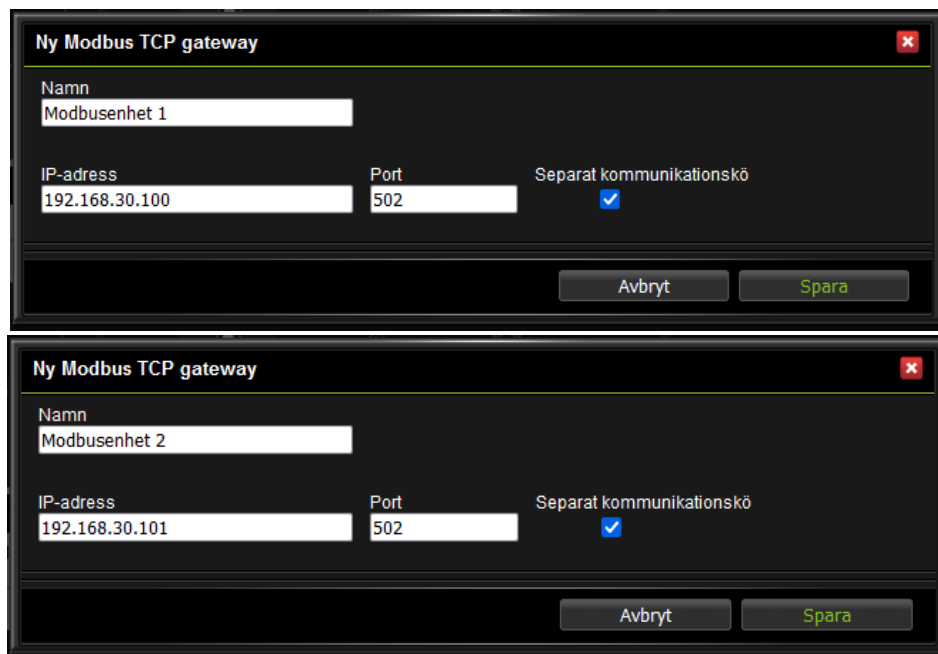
Ny Modbus TCP gateway

Namn
Modbusenhet 1

IP-adress
192.168.30.100

Port
502

Separat kommunikationskö

Avbryt
Spara

Ny Modbus TCP gateway

Namn
Modbusenhet 2

IP-adress
192.168.30.101

Port
502

Separat kommunikationskö

Avbryt
Spara